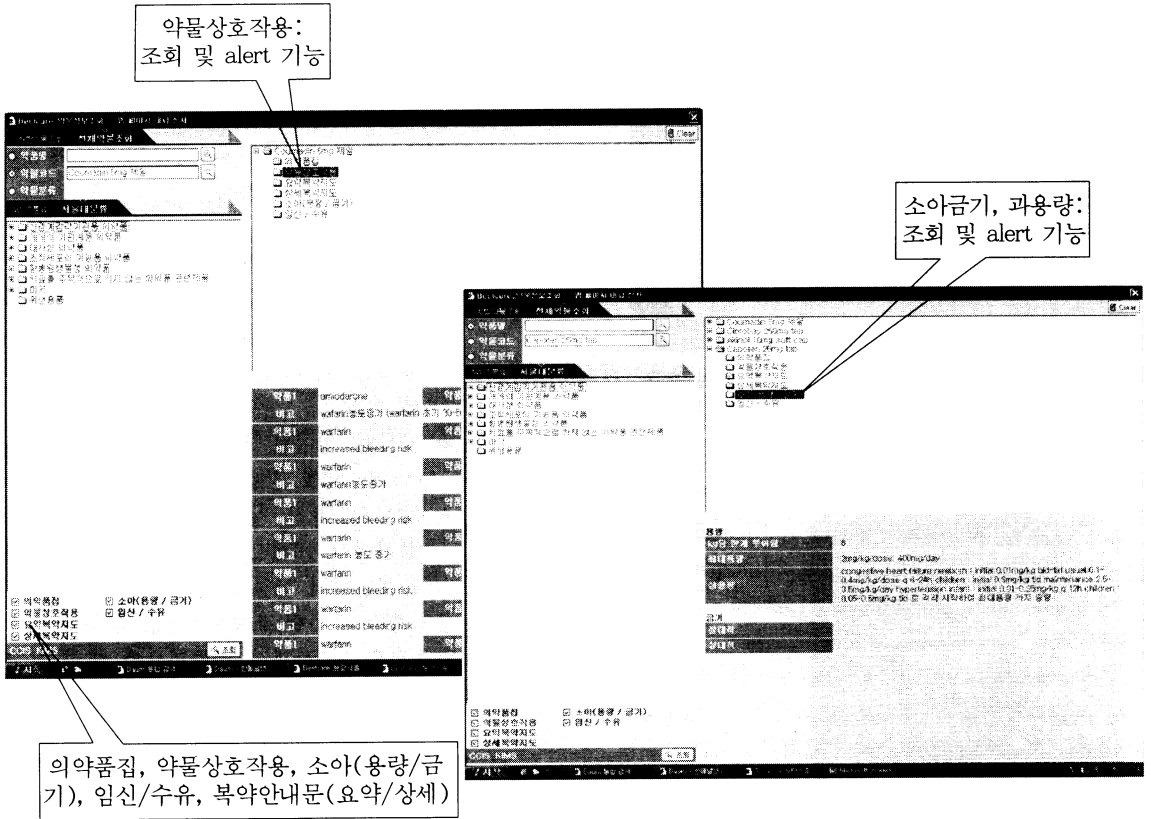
약물상호작용:
조회 및 alert 기능

소아금기, 과용량:
조회 및 alert 기능

Clear

약품명

약품코드

약품분류

Coumadin 5mg 제품

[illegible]

amiodarone

warfarin 농도증가 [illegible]

warfarin

increased bleeding risk

warfarin

warfarin 농도증가

warfarin

increased bleeding risk

warfarin

warfarin 농도 증가

warfarin

increased bleeding risk

warfarin

increased bleeding risk

warfarin

약품1

비고

의약품집

약물상호작용

요약복약지도

상세복약지도

소아(용량 / 금기)

임신 / 수유

조회

시작

약품명

약품코드

약품분류

Coumadin 5mg 제품

Capoten 25mg tab

용량

kg당 1회 투여량

최대용량

2mg/kg/dose, 400mg/day

congestive heart failure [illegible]

금기

의약품집

약물상호작용

요약복약지도

상세복약지도

소아(용량 / 금기)

임신 / 수유

조회

시작

의약품집, 약물상호작용, 소아(용량/금기), 임신/수유, 복약안내문(요약/상세)